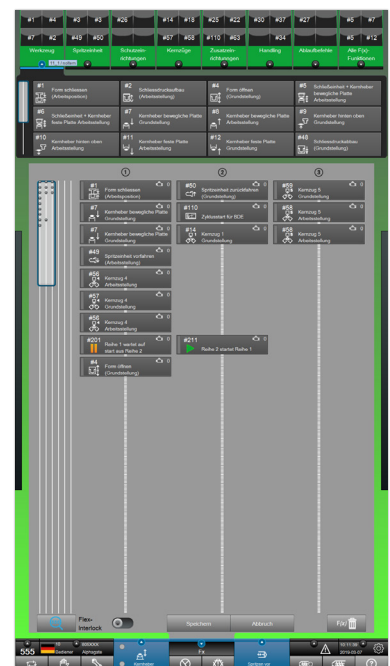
#1 #4 #3 #3 #26 #14 #18 #25 #22 #30 #37 #27 #5 #7

#7 #2 #49 #50 #57 #68 #110 #63 #34 #5 #12

Werkzeug
Spritzeinheit
Schutzeinrichtungen
Kernzüge
Zusatzeinrichtungen
Handling
Ablaufbefehle
Alle F(x)-Funktionen

#1 Form schliessen (Arbeitsposition)
#2 Schliessdruckaufbau (Arbeitsstellung)
#4 Form öffnen (Grundstellung)
#5 Schliesseinheit + Kernheber bewegliche Platte Arbeitsstellung
#6 Schließeinheit + Kernheber feste Platte Arbeitsstellung
#7 Kernheber bewegliche Platte Grundstellung
#8 Kernheber bewegliche Platte Arbeitsstellung
#9 Kernheber hinten oben Grundstellung
#10 Kernheber hinten oben Arbeitsstellung
#11 Kernheber feste Platte Grundstellung
#12 Kernheber feste Platte Arbeitsstellung
#48 Schliessdruckaufbau Arbeitsstellung

1
#1 Form schliessen (Arbeitsposition)
#7 Kernheber bewegliche Platte Arbeitsstellung
#7 Kernheber bewegliche Platte Grundstellung
#49 Spritzeinheit vorfahren (Arbeitsstellung)
#66 Kernzug 4 Arbeitsstellung
#67 Kernzug 4 Grundstellung
#66 Kernzug 4 Arbeitsstellung
#201 Reihe 1 wartet auf start aus Reihe 2
#4 Form öffnen Grundstellung

2
#50 Spritzeinheit zurückfahren (Grundstellung)
#110 Zyklusstart für SDE
#14 Kernzug 1 Grundstellung
#211 Reihe 2 startet Reihe 1

3
#59 Kernzug 5 Grundstellung
#58 Kernzug 5 Arbeitsstellung
#58 Kernzug 5 Arbeitsstellung

Flexinterlock
Speichern
Abbruch
F(x)

555
Einrichter
Kernheber
Fx
Spritzen vor